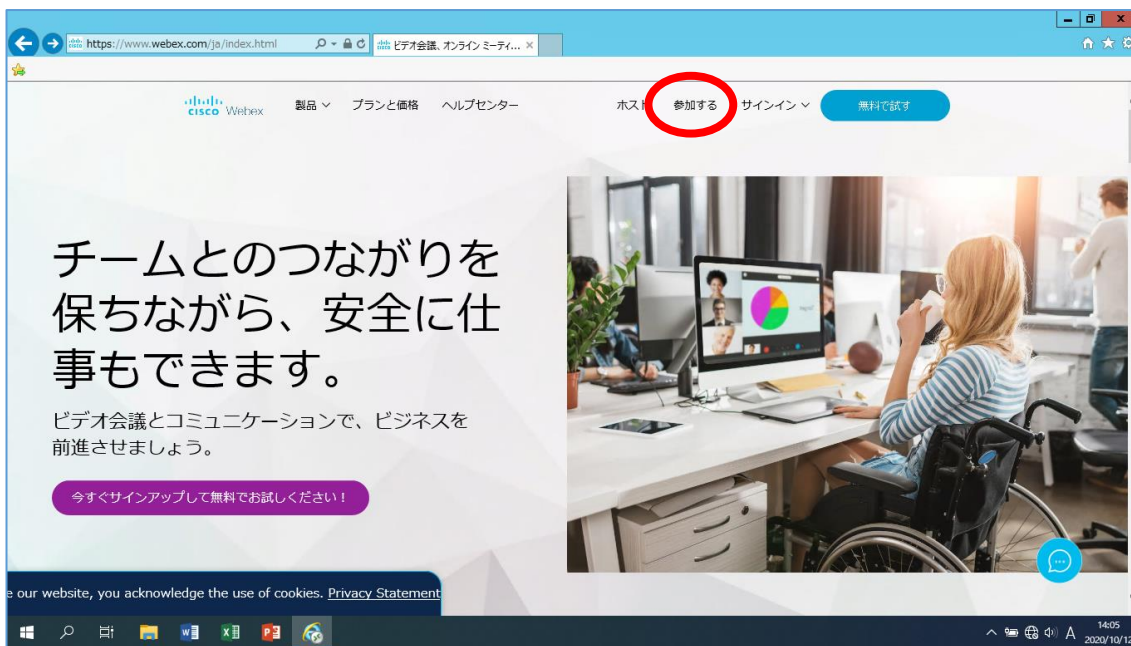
https://www.webex.com/ja/index.html

ビデオ会議、オンライン ミーティ...

CISCO Webex 製品 プランと価格 ヘルプセンター ホスト 参加する サインイン 無料で試す

チームとのつながりを保ちながら、安全に仕事もできます。

ビデオ会議とコミュニケーションで、ビジネスを前進させましょう。

今すぐサインアップして無料でお試しください！

e our website, you acknowledge the use of cookies. Privacy Statement

A 14:05 2020/10/12